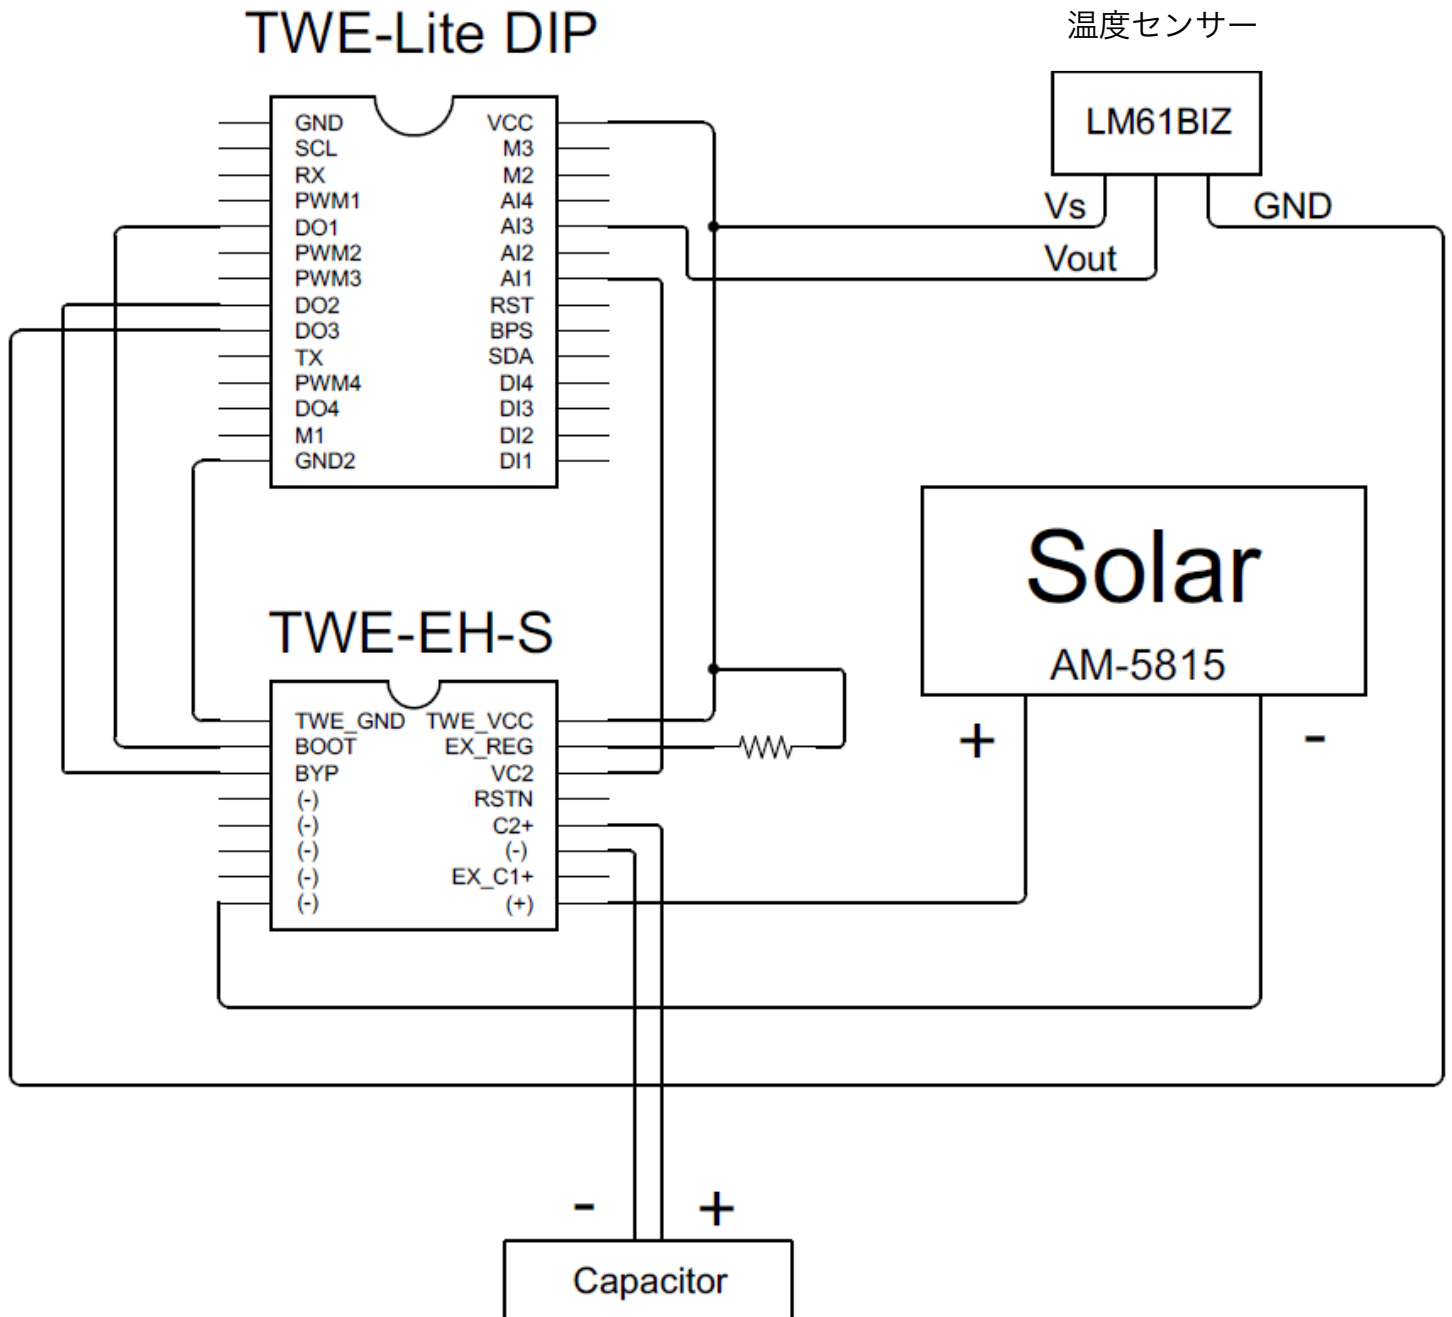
TWE-Lite DIP

温度センサー

LM61BIZ

Vs
Vout
GND

GND
SCL
RX
PWM1
DO1
PWM2
PWM3
DO2
DO3
TX
PWM4
DO4
M1
GND2

VCC
M3
M2
AI4
AI3
AI2
AI1
RST
BPS
SDA
DI4
DI3
DI2
DI1

Solar
AM-5815
+
-

TWE-EH-S

TWE_GND
BOOT
BYP
(-)
(-)
(-)
(-)
(-)

TWE_VCC
EX_REG
VC2
RSTN
C2+
(-)
EX_C1+
(+)

-
+
Capacitor